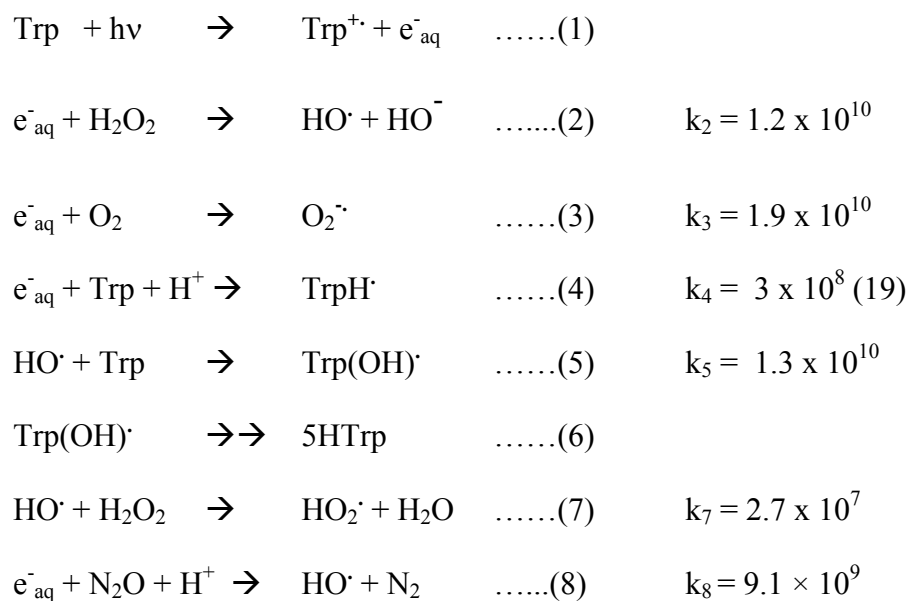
$Trp + h\nu \rightarrow Trp^{+\cdot} + e^-_{aq}$ ……(1)

$e^-_{aq} + H_2O_2 \rightarrow HO^\cdot + HO^-$ …....(2) $k_2 = 1.2 \times 10^{10}$

$e^-_{aq} + O_2 \rightarrow O_2^{-\cdot}$ ……(3) $k_3 = 1.9 \times 10^{10}$

$e^-_{aq} + Trp + H^+ \rightarrow TrpH^\cdot$ ……(4) $k_4 = 3 \times 10^8$ (19)

$HO^\cdot + Trp \rightarrow Trp(OH)^\cdot$ ……(5) $k_5 = 1.3 \times 10^{10}$

$Trp(OH)^\cdot \rightarrow\rightarrow$ 5HTrp ……(6)

$HO^\cdot + H_2O_2 \rightarrow HO_2^\cdot + H_2O$ ……(7) $k_7 = 2.7 \times 10^7$

$e^-_{aq} + N_2O + H^+ \rightarrow HO^\cdot + N_2$ …...(8) $k_8 = 9.1 \times 10^9$